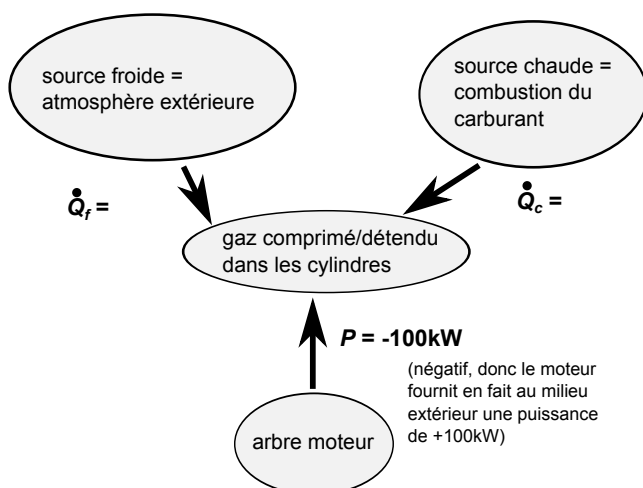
source froide = atmosphère extérieure

source chaude = combustion du carburant

$\dot{Q}_f =$

$\dot{Q}_c =$

gaz comprimé/détendu dans les cylindres

$P$ = -100kW

(négatif, donc le moteur fournit en fait au milieu extérieur une puissance de +100kW)

arbre moteur